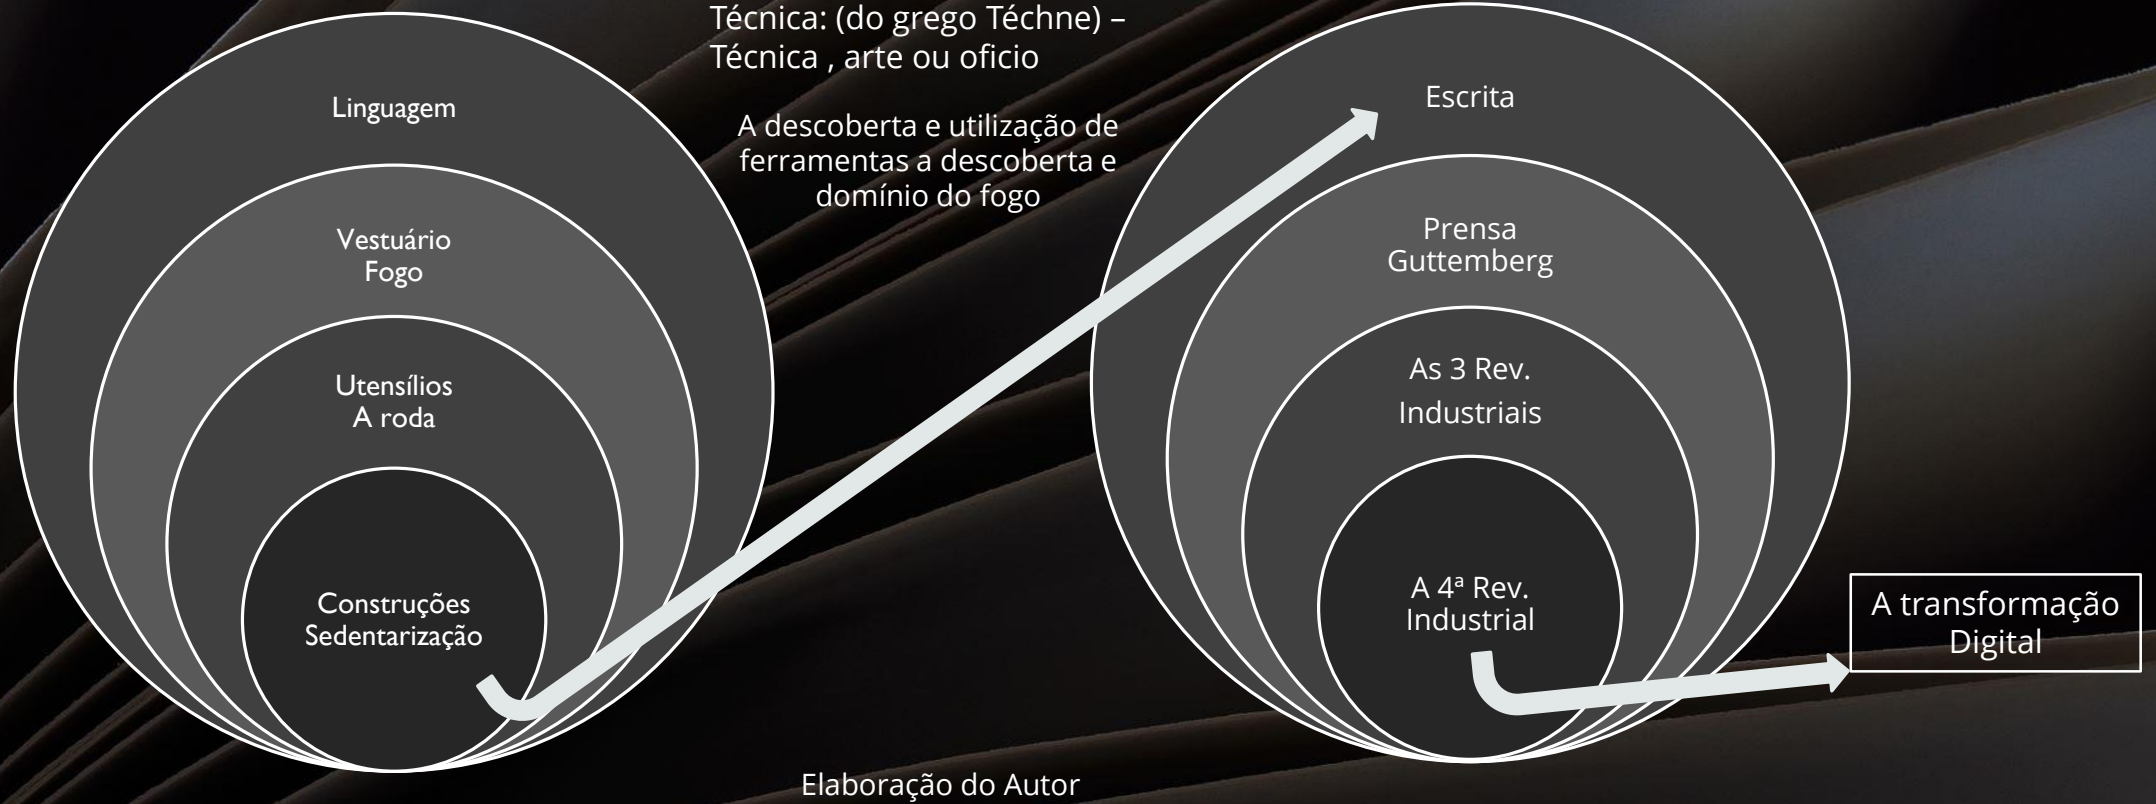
Técnica: (do grego Téchne) – Técnica , arte ou oficio

A descoberta e utilização de ferramentas a descoberta e domínio do fogo

Linguagem

Vestuário
Fogo

Utensílios
A roda

Construções
Sedentarização

Escrita

Prensa
Guttemberg

As 3 Rev.
Industriais

A 4ª Rev.
Industrial

A transformação Digital

Elaboração do Autor